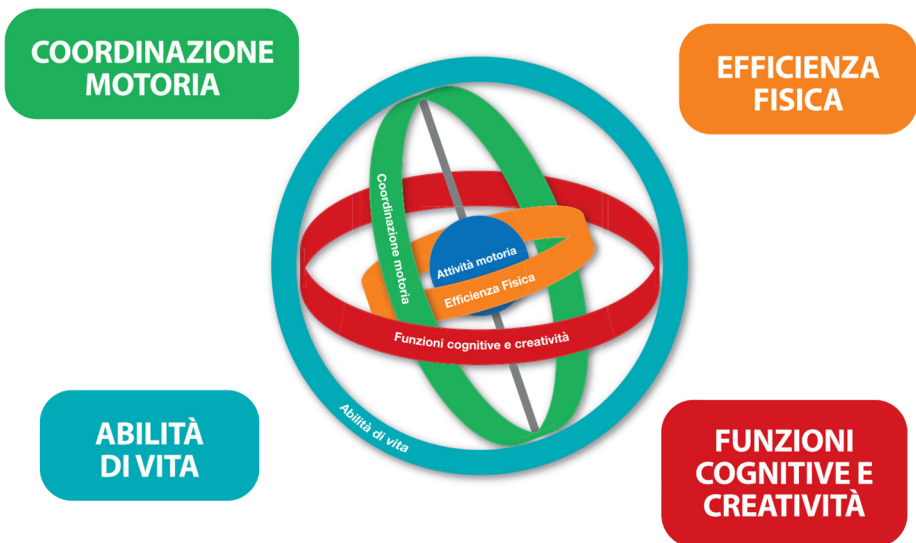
COORDINAZIONE MOTORIA

EFFICIENZA FISICA

Coordinazione motoria

Attività motoria

Efficienza Fisica

Funzioni cognitive e creatività

Abilità di vita

ABILITÀ DI VITA

FUNZIONI COGNITIVE E CREATIVITÀ